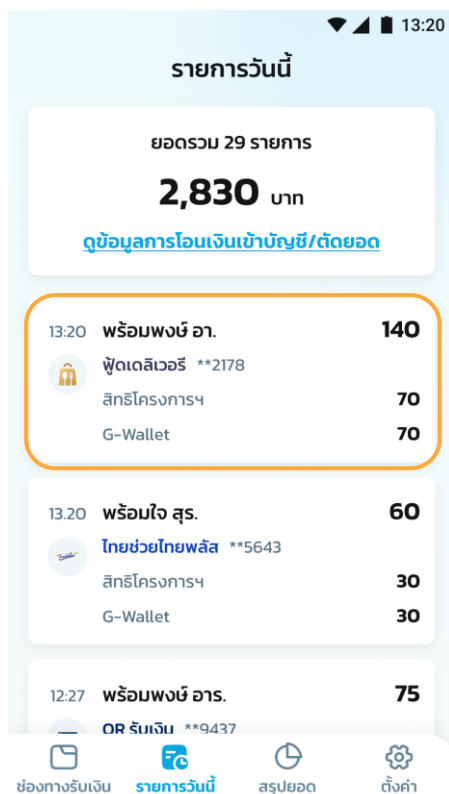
13:20

รายการวันนี้

ยอดรวม 29 รายการ
2,830 บาท
ดูข้อมูลการโอนเงินเข้าบัญชี/ตัดยอด

13:20 พร้อมพงษ์ อา. 140
ฟู้ดเดลิเวอรี **2178
สิทธิโครงการฯ 70
G-Wallet 70

13.20 พร้อมใจ สุร. 60
ไทยช่วยไทยพลัส **5643
สิทธิโครงการฯ 30
G-Wallet 30

12:27 พร้อมพงษ์ อาร. 75
QR รับเงิน **9437

ช่องทางรับเงิน
รายการวันนี้
สรุปยอด
ตั้งค่า